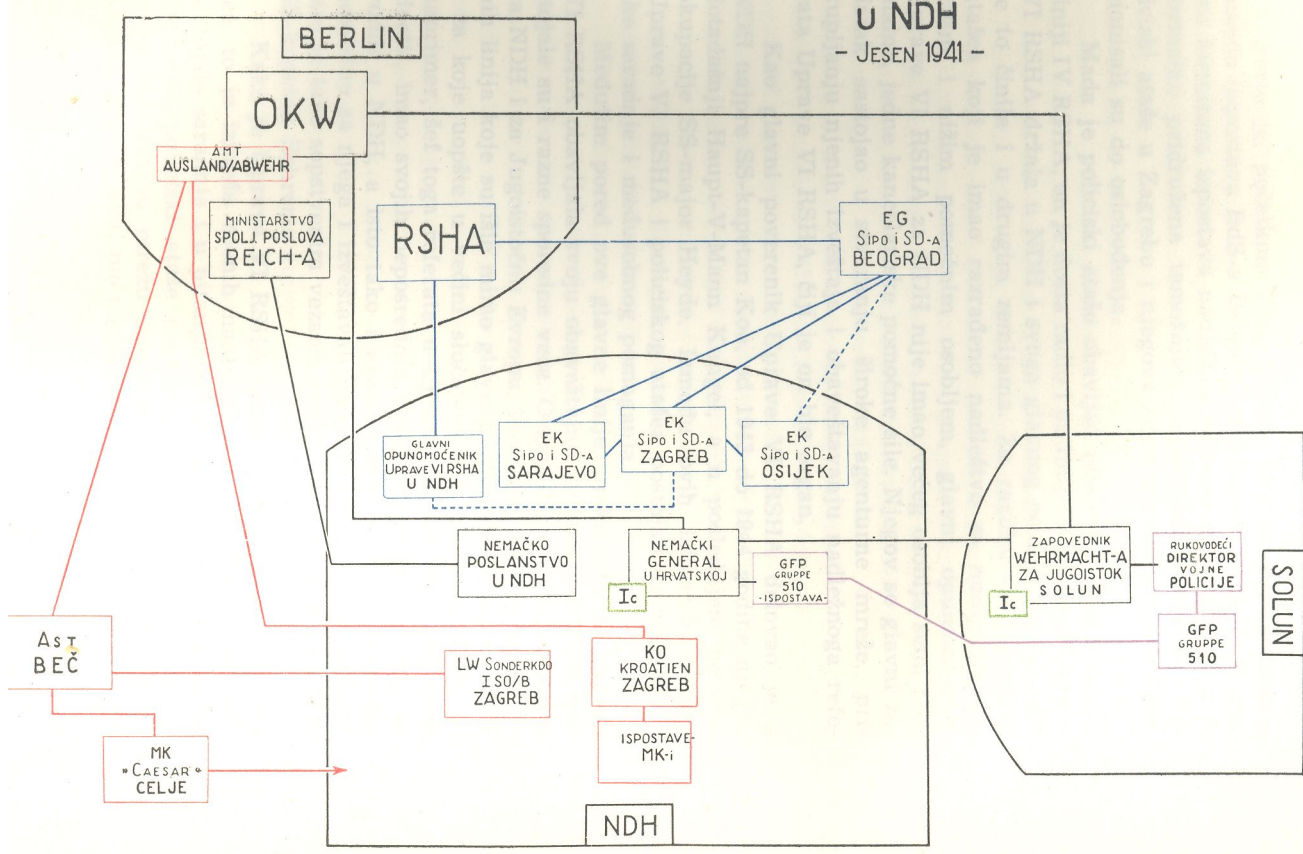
U NDH
– JESEN 1941 –

BERLIN

OKW

AMT AUSLAND/ABWEHR

MINISTARSTVO SPOLJ. POSLOVA REICH-A

RSHA

EG Sipo i SD-a BEOGRAD

GLAVNI OPUNOMOĆENIK UPRAVE VI RSHA U NDH

EK Sipo i SD-a SARAJEVO

EK Sipo i SD-a ZAGREB

EK Sipo i SD-a OSIJEK

NEMAČKO POSLANSTVO U NDH

NEMAČKI GENERAL U HRVATSKOJ

Ic

GFP GRUPPE 510 -ISPOSTAVA-

ZAPOVEDNIK WEHRMACHT-A ZA JUGOISTOK SOLUN

Ic

RUKOVODEĆI DIREKTOR VOJNE POLICIJE

GFP GRUPPE 510

SOLUN

AST BEČ

LW SONDERKDO I SO/B ZAGREB

KO KROATIEN ZAGREB

ISPOSTAVE MK-i

MK »CAESAR« CELJE

NDH